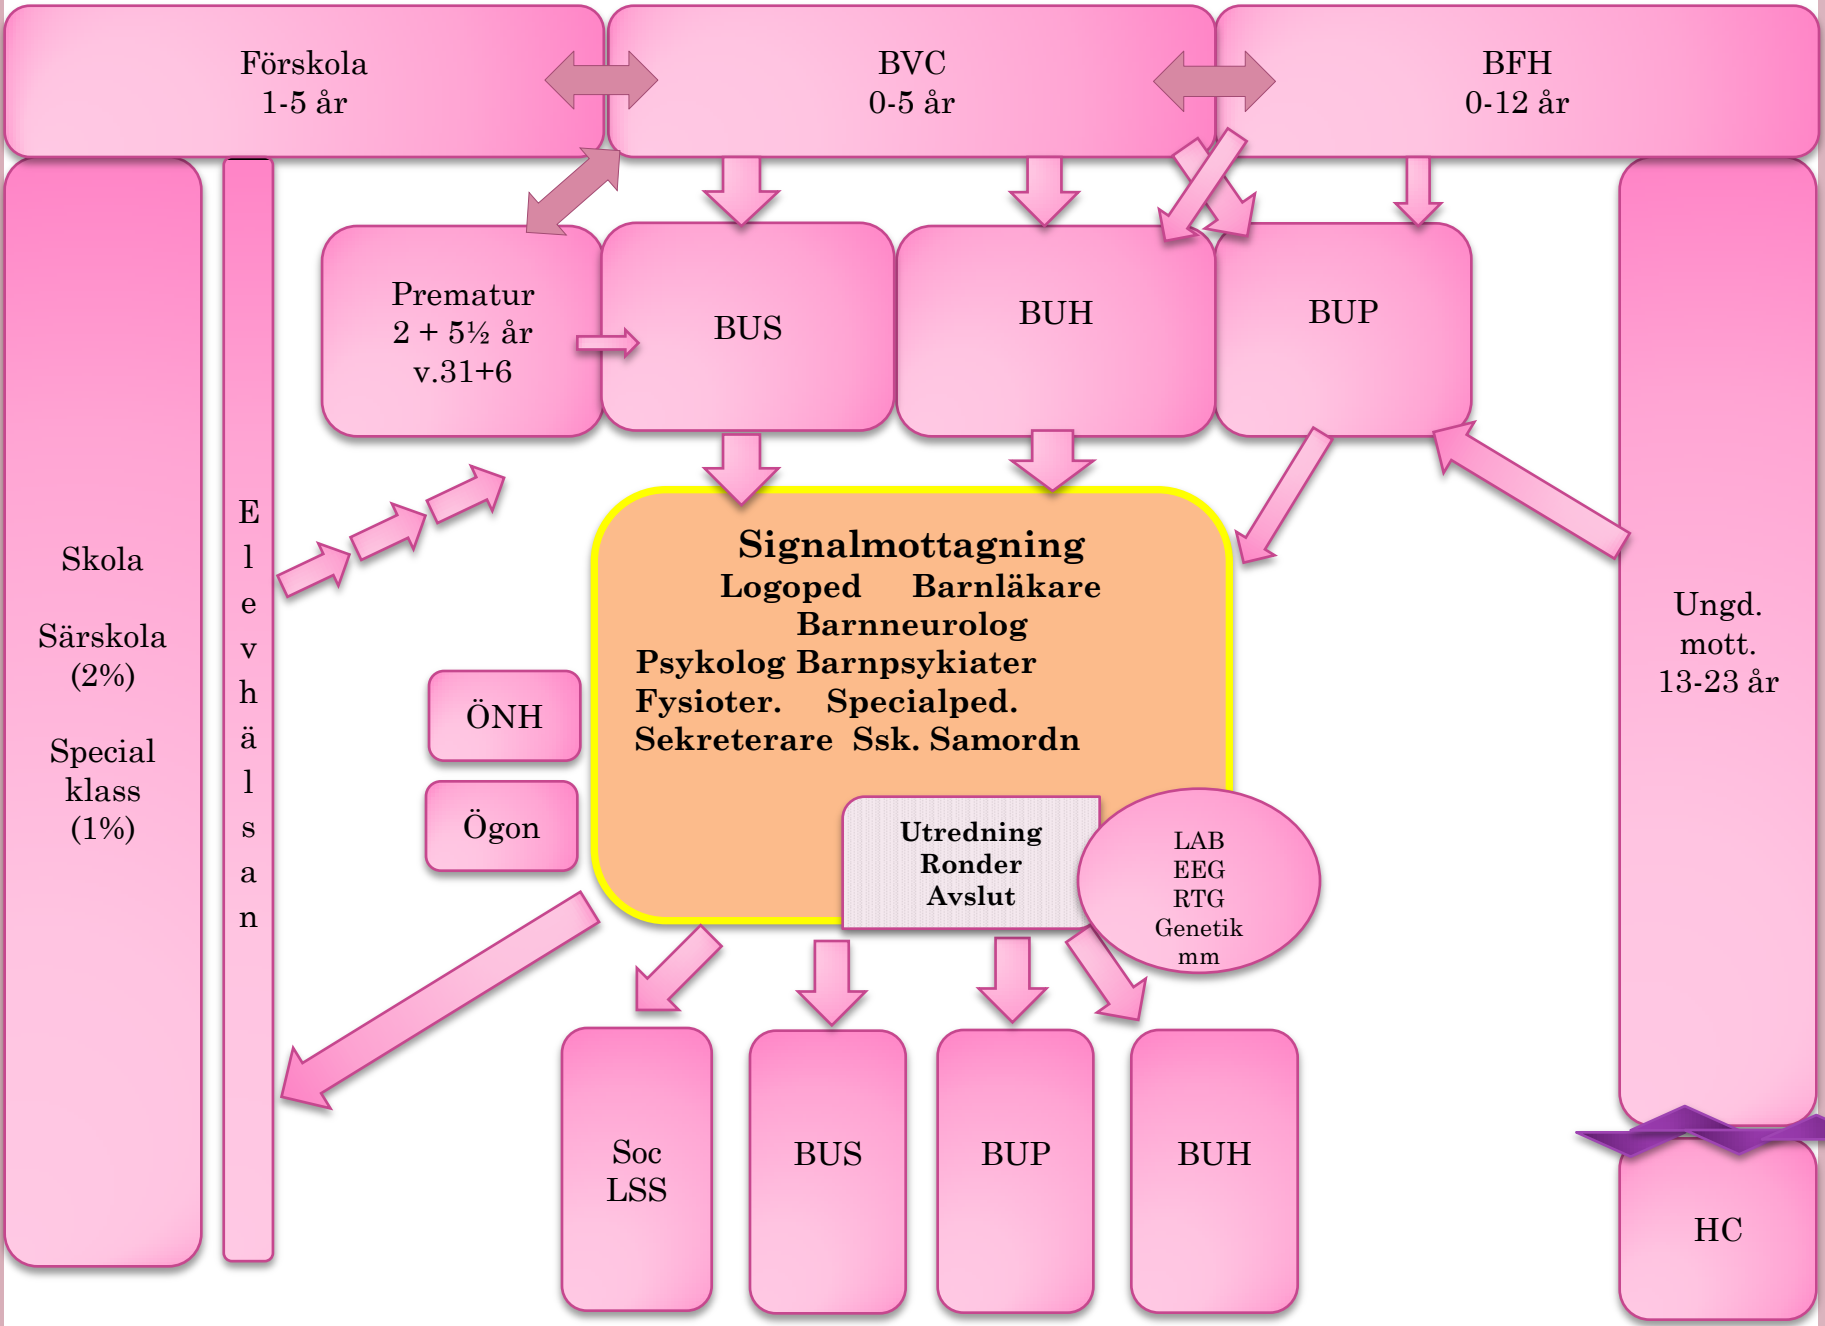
Förskola
1-5 år

BVC
0-5 år

BFH
0-12 år

Skola

Särskola
(2%)

Special
klass
(1%)

E
l
e
v
h
ä
l
s
a
n

Prematur
2 + 5½ år
v.31+6

BUS

BUH

BUP

Signalmottagning
Logoped Barnläkare
Barnneurolog
Psykolog Barnpsykiater
Fysioter. Specialped.
Sekreterare Ssk. Samordn

ÖNH

Ögon

Utredning
Ronder
Avslut

LAB
EEG
RTG
Genetik
mm

Ungd.
mott.
13-23 år

Soc
LSS

BUS

BUP

BUH

HC